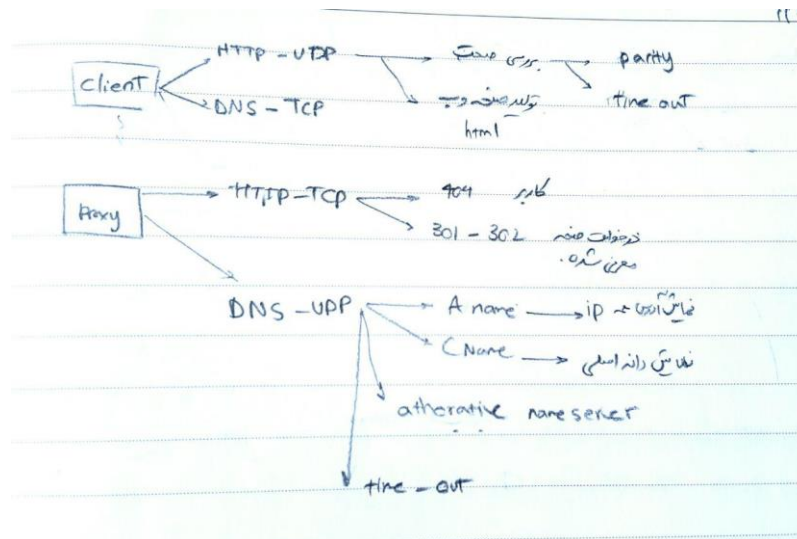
Client

HTTP - UDP

DNS - TCP

بررسی صحت

تولید صفحه وب html

parity

time out

Proxy

HTTP - TCP

404 کاربر

301 - 302 درخواست صفحه معرفی شده

DNS - UDP

A name → ip نمایش

CName → نمایش دامنه اصلی

atherative name server

time - out